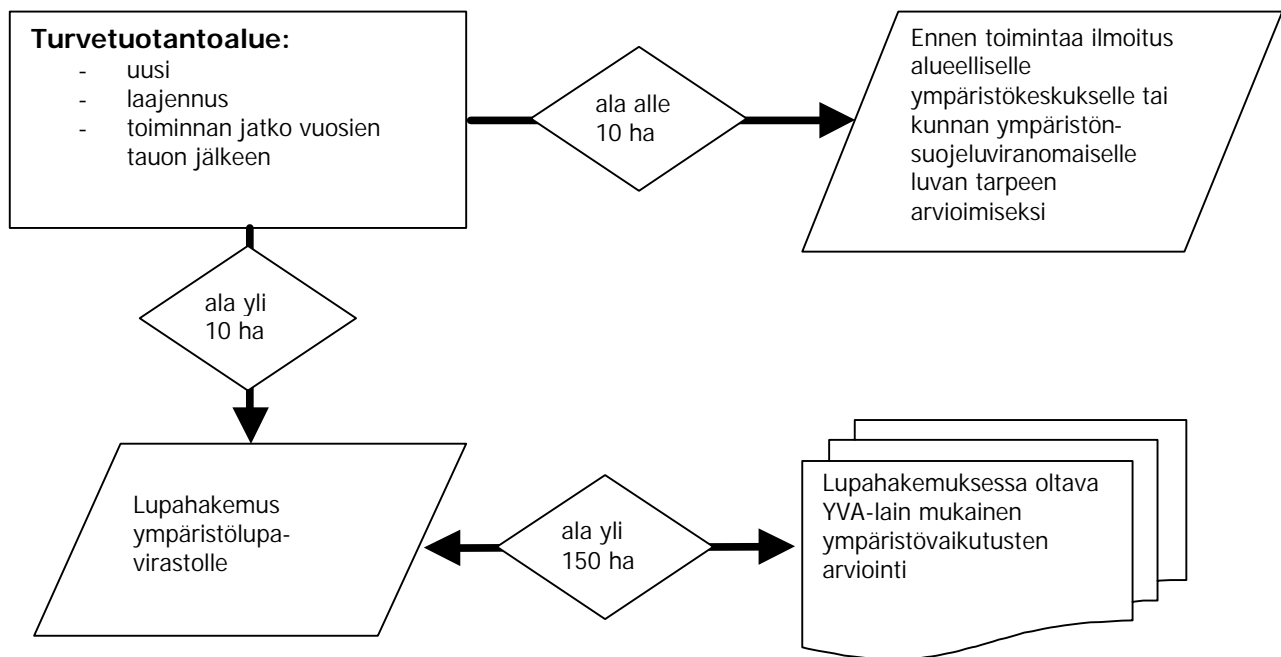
**Turvetuotantoalue:**
- uusi
- laajennus
- toiminnan jatko vuosien tauon jälkeen

ala alle 10 ha

Ennen toimintaa ilmoitus alueelliselle ympäristökeskukselle tai kunnan ympäristönsuojeluviranomaiselle luvan tarpeen arvioimiseksi

ala yli 10 ha

Lupahakemus ympäristölupavirastolle

ala yli 150 ha

Lupahakemuksessa oltava YVA-lain mukainen ympäristövaikutusten arviointi